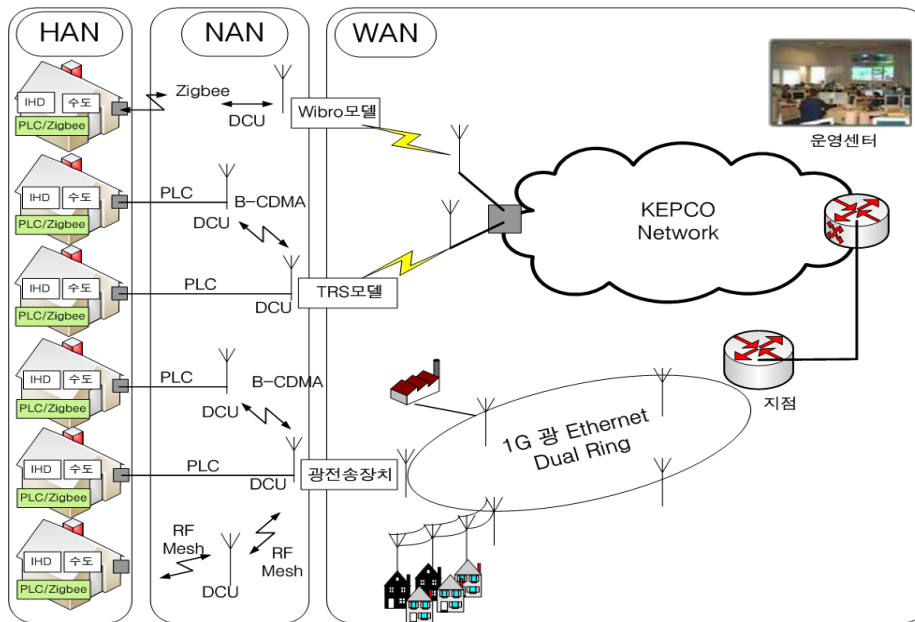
HAN

NAN

WAN

IHD 수도
PLC/Zigbee

Zigbee
DCU
Wibro모델

운영센터

IHD 수도
PLC/Zigbee

PLC
B-CDMA
DCU

KEPCO Network

IHD 수도
PLC/Zigbee

PLC
DCU
TRS모델

IHD 수도
PLC/Zigbee

PLC
B-CDMA
DCU

지점

1G 광 Ethernet Dual Ring

IHD 수도
PLC/Zigbee

PLC
DCU
광전송장치

IHD 수도
PLC/Zigbee

RF Mesh
RF Mesh
DCU